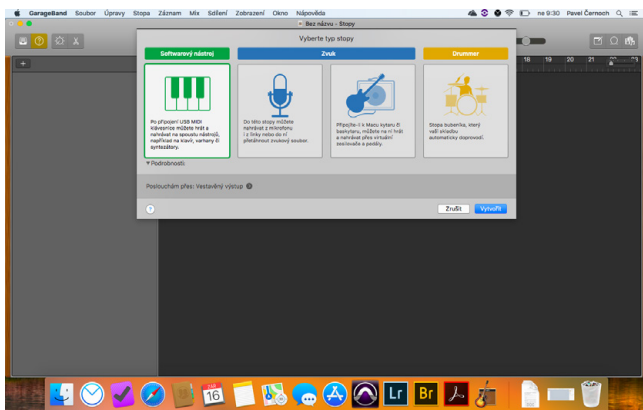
GarageBand Soubor Úpravy Stopa Záznam Mix Sdílení Zobrazení Okno Nápověda

ne 9:30 Pavel Černoch

Bez názvu - Stopy

Vyberte typ stopy

Softwarový nástroj

Zvuk

Drummer

Po připojení USB MIDI klávesnice můžete hrát a nahrávat na spoustu nástrojů, například na klavír, varhany či syntezátory.

Do této stopy můžete nahrávat z mikrofonu i z linky nebo do ní přetáhnout zvukový soubor.

Připojte-li k Macu kytaru či baskytaru, můžete na ni hrát a nahrávat přes virtuální zesilovače a pedály.

Stopa bubeníka, který vaši skladbu automaticky doprovodí.

▾ Podrobnosti:

Poslouchám přes: Vestavěný výstup

?

Zrušit

Vytvořit

18 19 20 21

16

Lr

Br